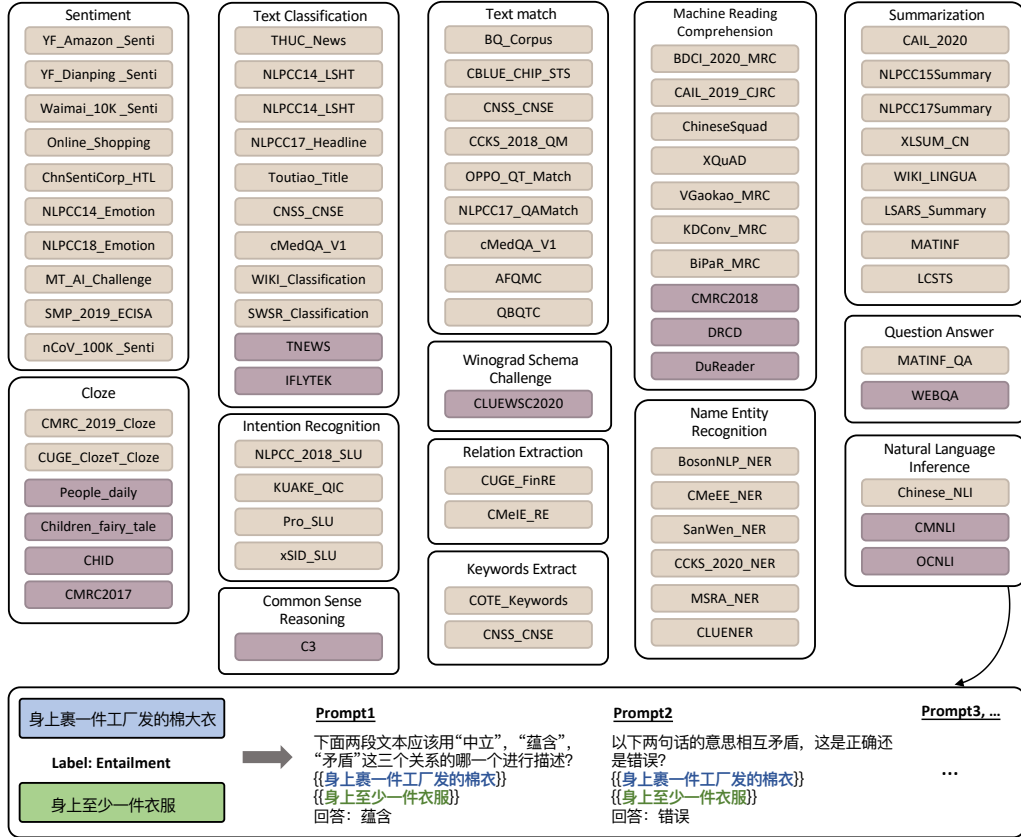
Sentiment
YF_Amazon _Senti
YF_Dianping _Senti
Waimai_10K _Senti
Online_Shopping
ChnSentiCorp_HTL
NLPCC14_Emotion
NLPCC18_Emotion
MT_AI_Challenge
SMP_2019_ECISA
nCoV_100K _Senti

Cloze
CMRC_2019_Cloze
CUGE_ClozeT_Cloze
People_daily
Children_fairy_tale
CHID
CMRC2017

Text Classification
THUC_News
NLPCC14_LSHT
NLPCC14_LSHT
NLPCC17_Headline
Toutiao_Title
CNSS_CNSE
cMedQA_V1
WIKI_Classification
SWSR_Classification
TNEWS
IFLYTEK

Intention Recognition
NLPCC_2018_SLU
KUAKE_QIC
Pro_SLU
xSID_SLU

Common Sense Reasoning
C3

Text match
BQ_Corpus
CBLUE_CHIP_STS
CNSS_CNSE
CCKS_2018_QM
OPPO_QT_Match
NLPCC17_QAMatch
cMedQA_V1
AFQMC
QBQTC

Winograd Schema Challenge
CLUEWSC2020

Relation Extraction
CUGE_FinRE
CMeIE_RE

Keywords Extract
COTE_Keywords
CNSS_CNSE

Machine Reading Comprehension
BDCI_2020_MRC
CAIL_2019_CJRC
ChineseSquad
XQuAD
VGaokao_MRC
KDConv_MRC
BiPaR_MRC
CMRC2018
DRCD
DuReader

Name Entity Recognition
BosonNLP_NER
CMeEE_NER
SanWen_NER
CCKS_2020_NER
MSRA_NER
CLUENER

Summarization
CAIL_2020
NLPCC15Summary
NLPCC17Summary
XLSUM_CN
WIKI_LINGUA
LSARS_Summary
MATINF
LCSTS

Question Answer
MATINF_QA
WEBQA

Natural Language Inference
Chinese_NLI
CMNLI
OCNLI

身上裹一件工厂发的棉大衣
Label: Entailment
身上至少一件衣服

Prompt1
下面两段文本应该用“中立”，“蕴含”，“矛盾”这三个关系的哪一个进行描述？
{{身上裹一件工厂发的棉衣}}
{{身上至少一件衣服}}
回答：蕴含

Prompt2
以下两句话的意思相互矛盾，这是正确还是错误？
{{身上裹一件工厂发的棉衣}}
{{身上至少一件衣服}}
回答：错误

Prompt3, ...
...